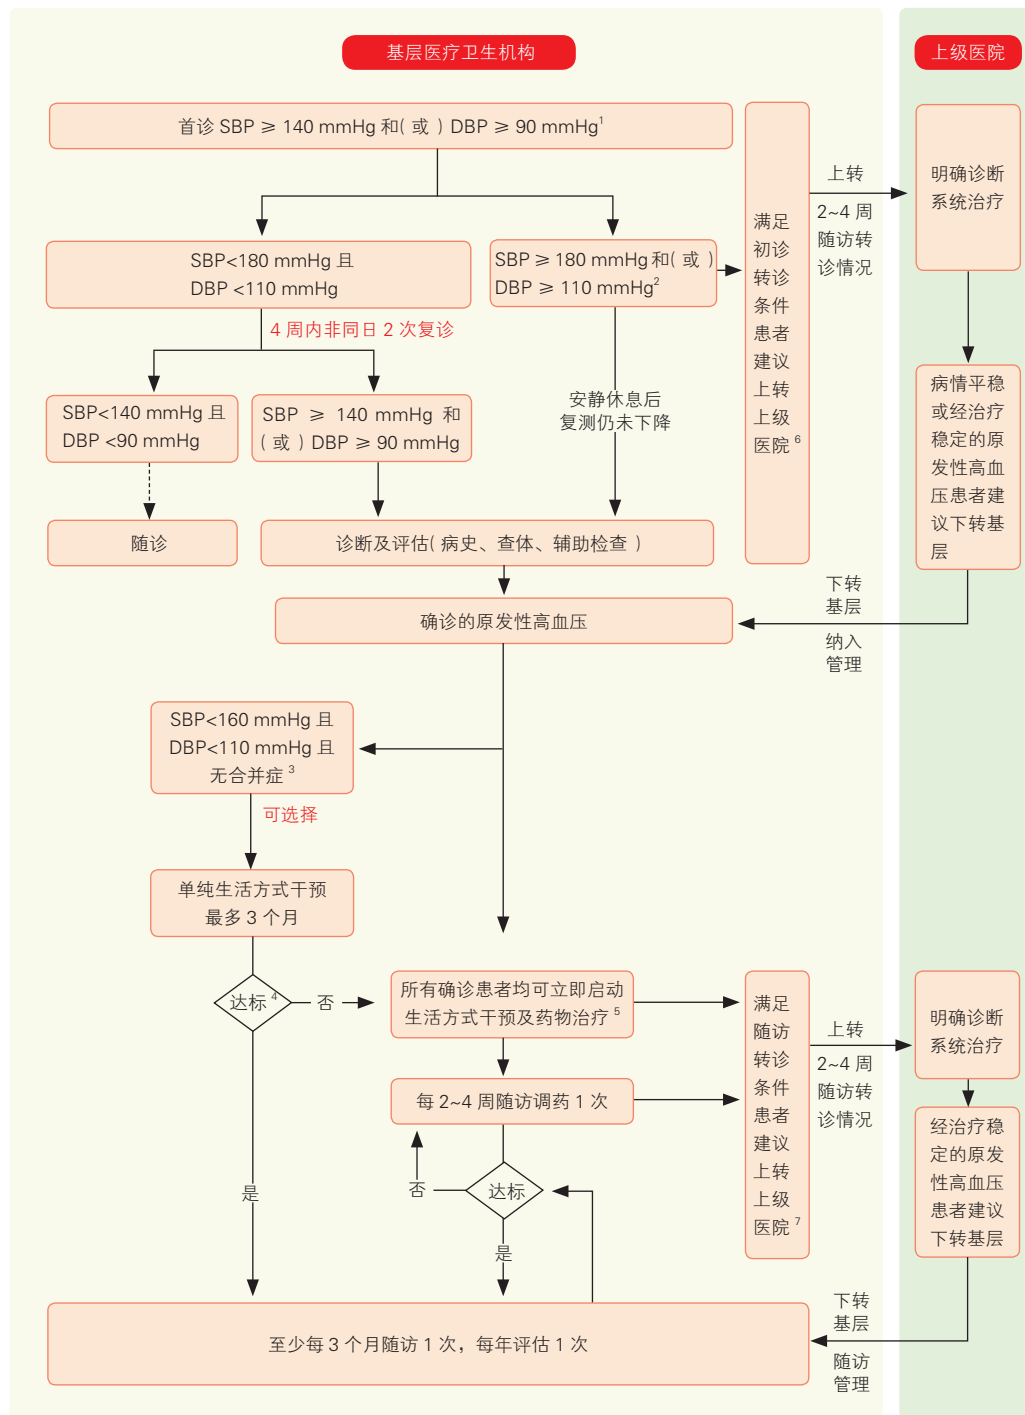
基层医疗卫生机构

上级医院

首诊 SBP ≥ 140 mmHg 和(或)DBP ≥ 90 mmHg$^1$

SBP<180 mmHg 且 DBP <110 mmHg

SBP ≥ 180 mmHg 和(或)DBP ≥ 110 mmHg$^2$

4 周内非同日 2 次复诊

SBP<140 mmHg 且 DBP <90 mmHg

SBP ≥ 140 mmHg 和(或)DBP ≥ 90 mmHg

安静休息后复测仍未下降

随诊

诊断及评估(病史、查体、辅助检查)

满足初诊转诊条件患者建议上转上级医院$^6$

上转

2~4 周随访转诊情况

明确诊断系统治疗

病情平稳或经治疗稳定的原发性高血压患者建议下转基层

下转基层

纳入管理

确诊的原发性高血压

SBP<160 mmHg 且 DBP<110 mmHg 且无合并症$^3$

可选择

单纯生活方式干预最多 3 个月

达标$^4$

否

所有确诊患者均可立即启动生活方式干预及药物治疗$^5$

每 2~4 周随访调药 1 次

满足随访转诊条件患者建议上转上级医院$^7$

上转

2~4 周随访转诊情况

明确诊断系统治疗

经治疗稳定的原发性高血压患者建议下转基层

是

否

达标

是

至少每 3 个月随访 1 次，每年评估 1 次

下转基层

随访管理